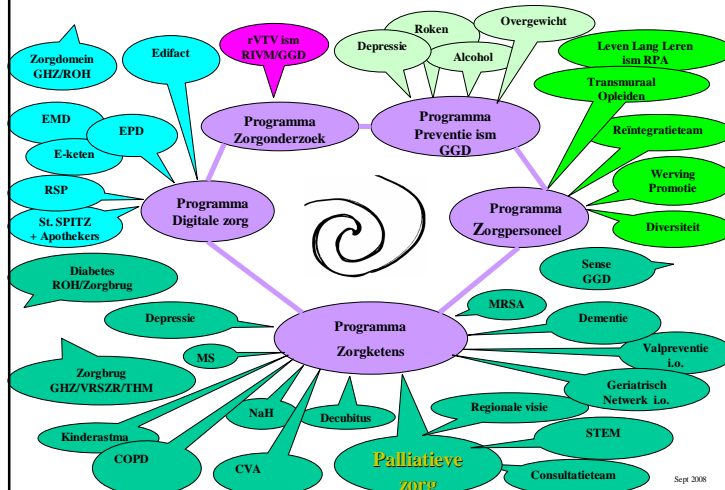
Zorgdomein GHZ/ROH

Edifact

rVTV ism RIVM/GGD

Depressie

Roken

Overgewicht

Alcohol

Leven Lang Leren ism RPA

Transmuraal Opleiden

EMD

EPD

E-keten

Programma Zorgonderzoek

Programma Preventie ism GGD

Reintegratieteam

RSP

St. SPITZ + Apothekers

Programma Digitale zorg

Programma Zorgpersoneel

Werving Promotie

Diversiteit

Diabetes ROH/Zorgbrug

Sense GGD

Depressie

MRSA

Programma Zorgketens

Dementie

MS

Valpreventie i.o.

Zorgbrug GHZ/VRSZR/THM

Geriatrisch Netwerk i.o.

NaH

Decubitus

Regionale visie

Kinderastma

STEM

COPD

CVA

Palliatieve zorg

Consultatieteam

Sept 2008